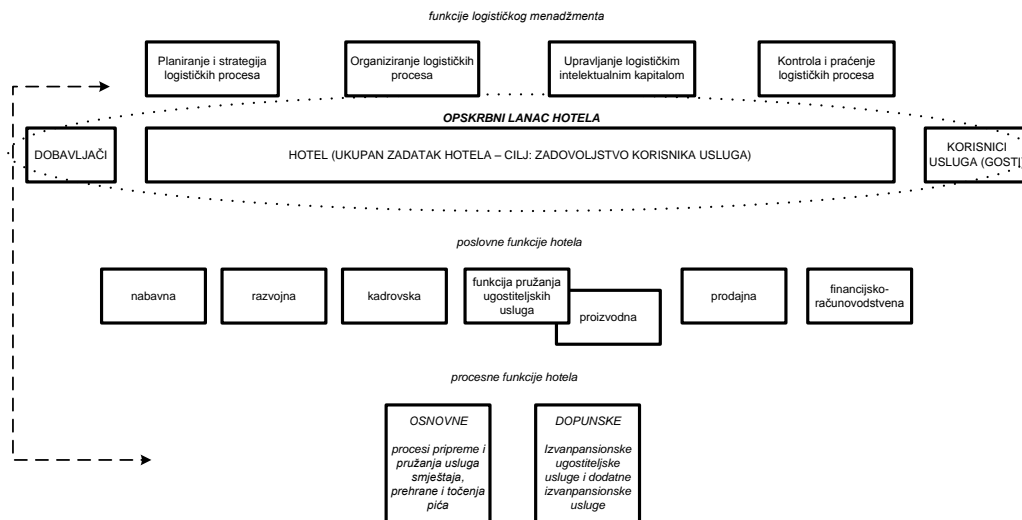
funkcije logističkog menadžmenta

Planiranje i strategija logističkih procesa

Organiziranje logističkih procesa

Upravljanje logističkim intelektualnim kapitalom

Kontrola i praćenje logističkih procesa

OPSKRBNI LANAC HOTELA

DOBAVLJAČI

HOTEL (UKUPAN ZADATAK HOTELA – CILJ: ZADOVOLJSTVO KORISNIKA USLUGA)

KORISNICI USLUGA (GOST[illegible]

poslovne funkcije hotela

nabavna

razvojna

kadrovska

funkcija pružanja ugostiteljskih usluga

proizvodna

prodajna

financijsko-računovodstvena

procesne funkcije hotela

OSNOVNE

procesi pripreme i pružanja usluga smještaja, prehrane i točenja pića

DOPUNSKE

Izvanpansionske ugostiteljske usluge i dodatne izvanpansionske usluge